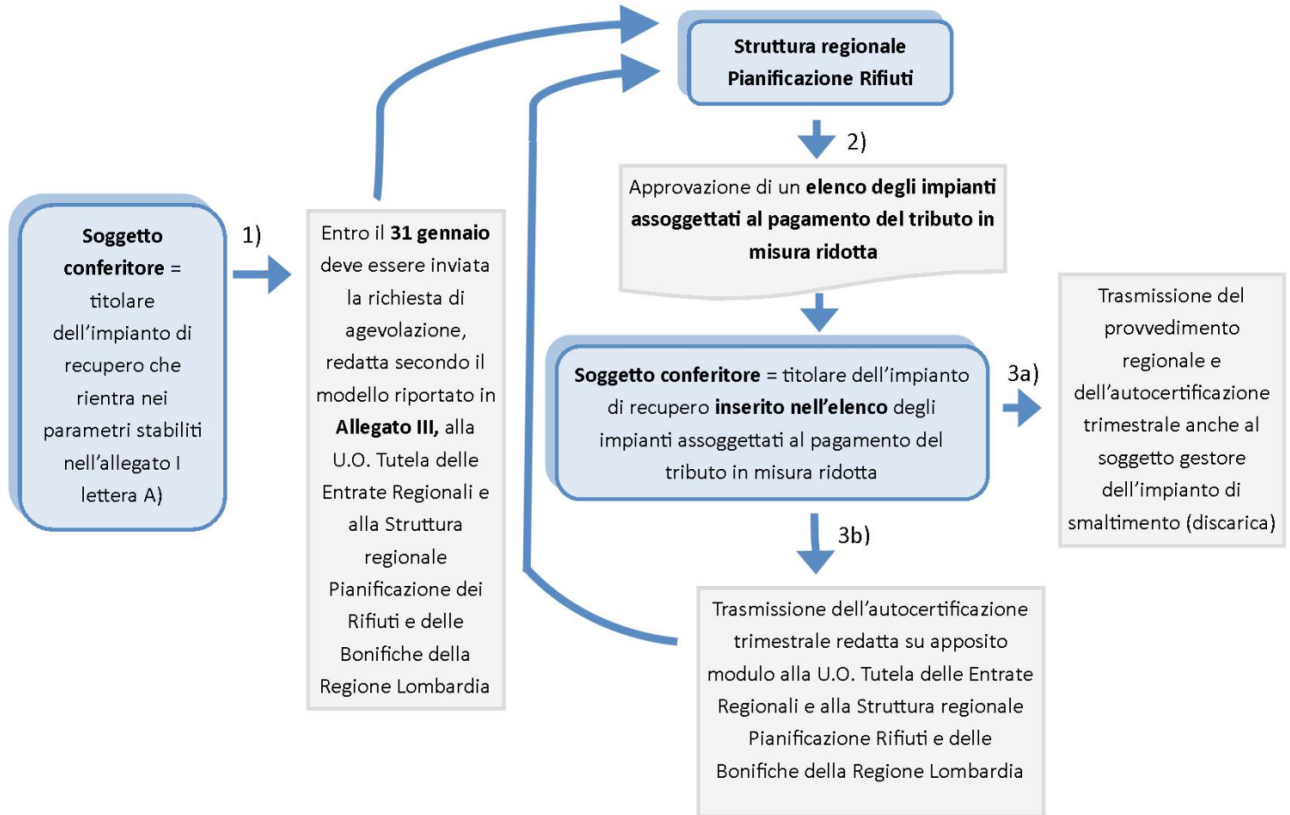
**Soggetto conferitore** = titolare dell'impianto di recupero che rientra nei parametri stabiliti nell'allegato I lettera A)

1)

Entro il **31 gennaio** deve essere inviata la richiesta di agevolazione, redatta secondo il modello riportato in **Allegato III,** alla U.O. Tutela delle Entrate Regionali e alla Struttura regionale Pianificazione dei Rifiuti e delle Bonifiche della Regione Lombardia

**Struttura regionale Pianificazione Rifiuti**

2)

Approvazione di un **elenco degli impianti assoggettati al pagamento del tributo in misura ridotta**

**Soggetto conferitore** = titolare dell'impianto di recupero **inserito nell'elenco** degli impianti assoggettati al pagamento del tributo in misura ridotta

3a)

Trasmissione del provvedimento regionale e dell'autocertificazione trimestrale anche al soggetto gestore dell'impianto di smaltimento (discarica)

3b)

Trasmissione dell'autocertificazione trimestrale redatta su apposito modulo alla U.O. Tutela delle Entrate Regionali e alla Struttura regionale Pianificazione Rifiuti e delle Bonifiche della Regione Lombardia